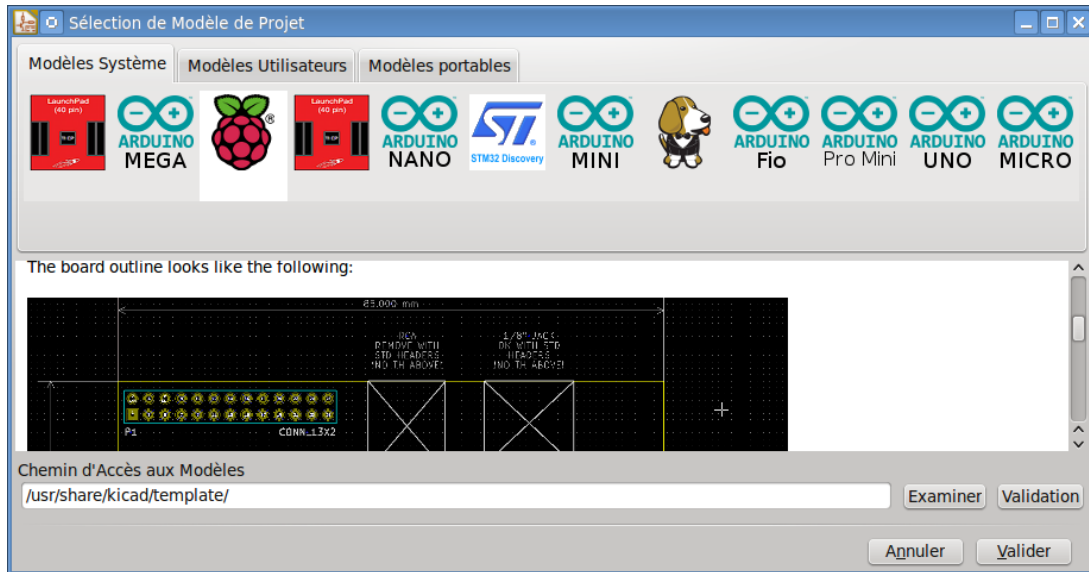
Sélection de Modèle de Projet

Modèles Système | Modèles Utilisateurs | Modèles portables

LaunchPad (40 pin)
ARDUINO MEGA
LaunchPad (40 pin)
ARDUINO NANO
STM32 Discovery
ARDUINO MINI
ARDUINO Fio
ARDUINO Pro Mini
ARDUINO UNO
ARDUINO MICRO

The board outline looks like the following:

85.000 mm
RCA REMOVE WITH STD HEADERS (NO TH ABOVE)
1/8" JACK OK WITH STD HEADERS (NO TH ABOVE)
P1
CONN_13X2

Chemin d'Accès aux Modèles
/usr/share/kicad/template/
Examiner
Validation

Annuler
Valider